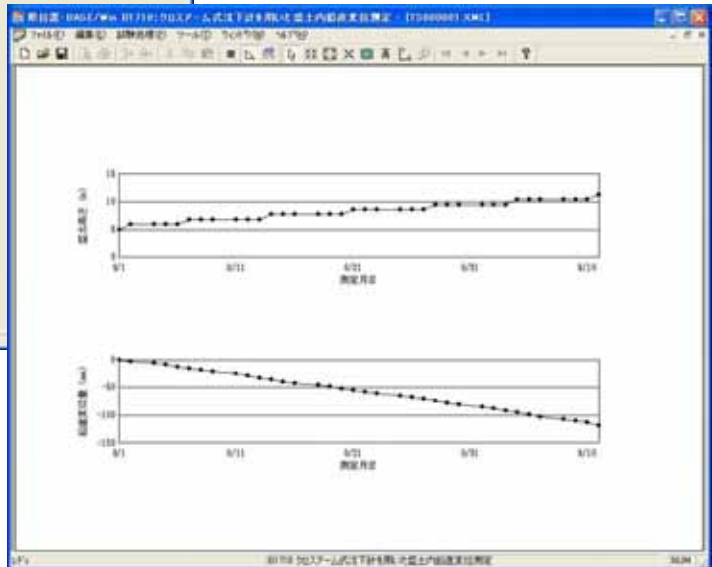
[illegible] - DAGE/Win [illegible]:クロスアーム式沈下計を用いた盛土内部鉛直変位測定 - [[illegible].XML]
ファイル(F) 編集(E) 試験処理(C) ツール(T) ウィンドウ(W) ヘルプ(H)

15
10
5
0
盛土高さ (m)
8/1
8/11
8/21
8/31
9/10
測定月日

0
-50
-100
-150
鉛直変位量 (cm)
8/1
8/11
8/21
8/31
9/10
測定月日

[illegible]
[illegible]:クロスアーム式沈下計を用いた盛土内部鉛直変位測定
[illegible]